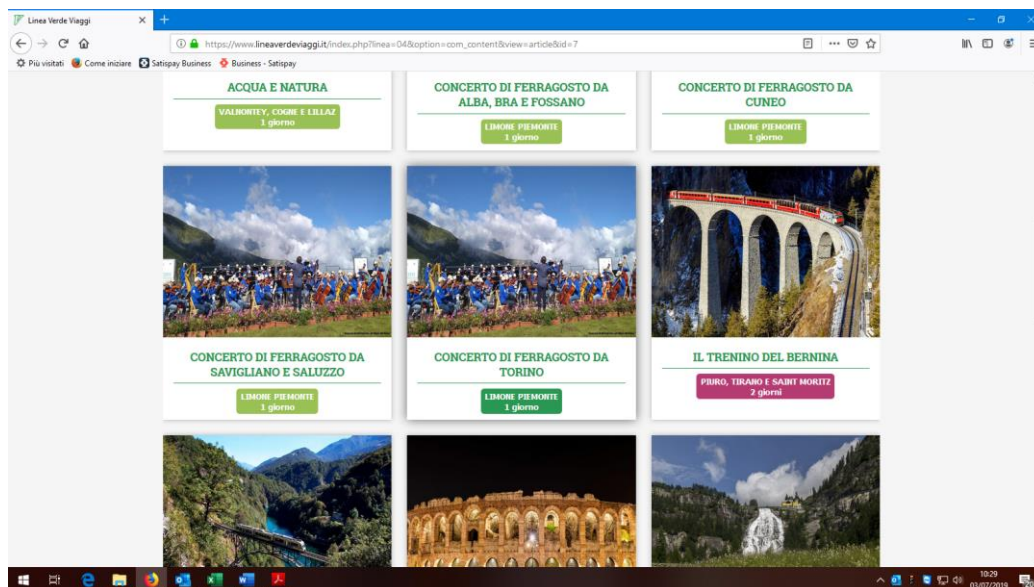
Linea Verde Viaggi

https://www.lineaverdeviaggi.it/index.php?linea=04&option=com_content&view=article&id=7

Più visitati Come iniziare Satispay Business Business - Satispay

ACQUA E NATURA

VALNONTEY, COGNE E LILLAZ
1 giorno

CONCERTO DI FERRAGOSTO DA ALBA, BRA E FOSSANO

LIMONE PIEMONTE
1 giorno

CONCERTO DI FERRAGOSTO DA CUNEO

LIMONE PIEMONTE
1 giorno

CONCERTO DI FERRAGOSTO DA SAVIGLIANO E SALUZZO

LIMONE PIEMONTE
1 giorno

CONCERTO DI FERRAGOSTO DA TORINO

LIMONE PIEMONTE
1 giorno

IL TRENINO DEL BERNINA

PIURO, TIRANO E SAINT MORITZ
2 giorni

10:29
03/07/2019